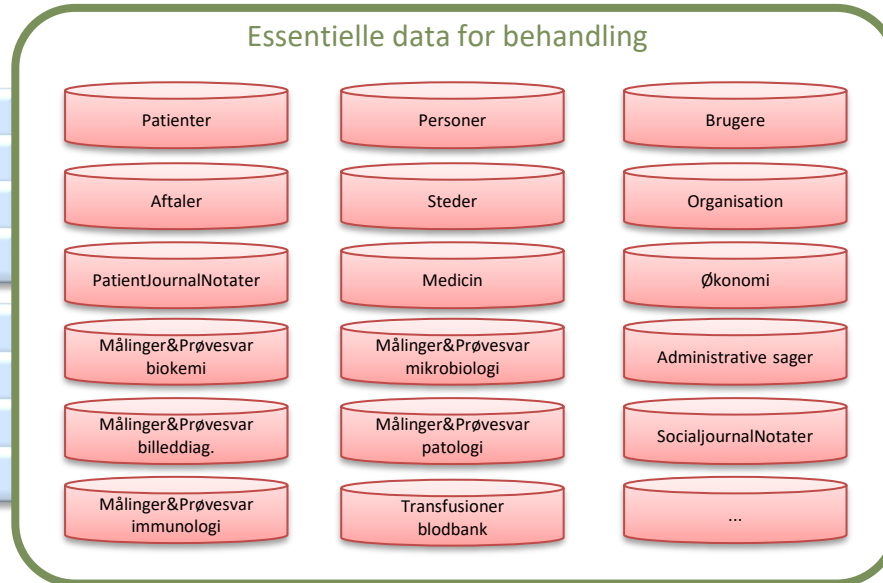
Essentielle data for behandling

Patienter

Personer

Brugere

Aftaler

Steder

Organisation

PatientJournalNotater

Medicin

Økonomi

Målinger&Prøvesvar biokemi

Målinger&Prøvesvar mikrobiologi

Administrative sager

Målinger&Prøvesvar billeddiag.

Målinger&Prøvesvar patologi

SocialjournalNotater

Målinger&Prøvesvar immunologi

Transfusioner blodbank

...